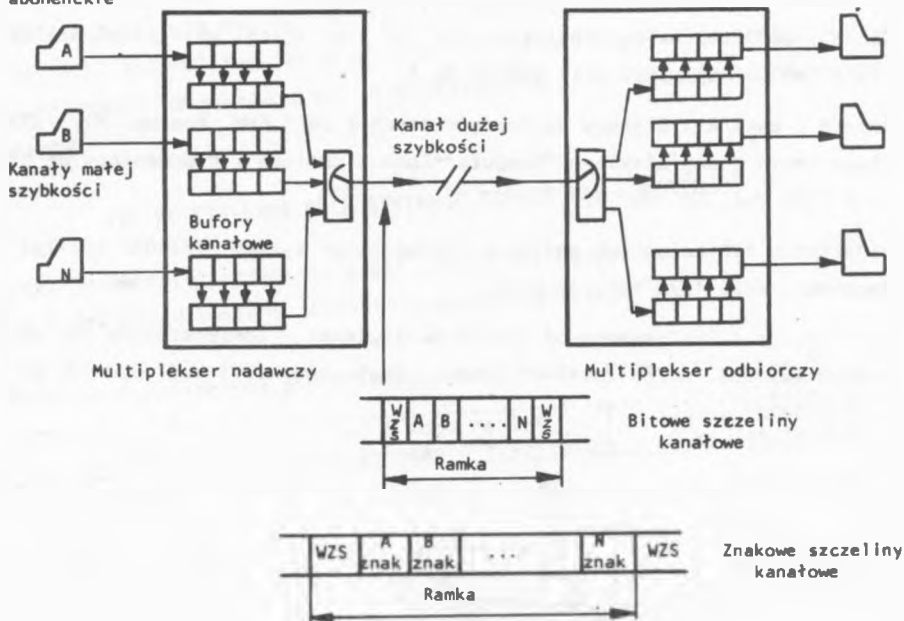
abonenckie

A

B

Kanały małej szybkości

N

Bufory kanałowe

Kanał dużej szybkości

Multiplekser nadawczy

Multiplekser odbiorczy

| WZS | A | B | .... | N | WZS |
|---|---|---|---|---|---|

Ramka

Bitowe szczeliny kanałowe

| WZS | A znak | B znak | ... | N znak | WZS |
|---|---|---|---|---|---|

Ramka

Znakowe szczeliny kanałowe